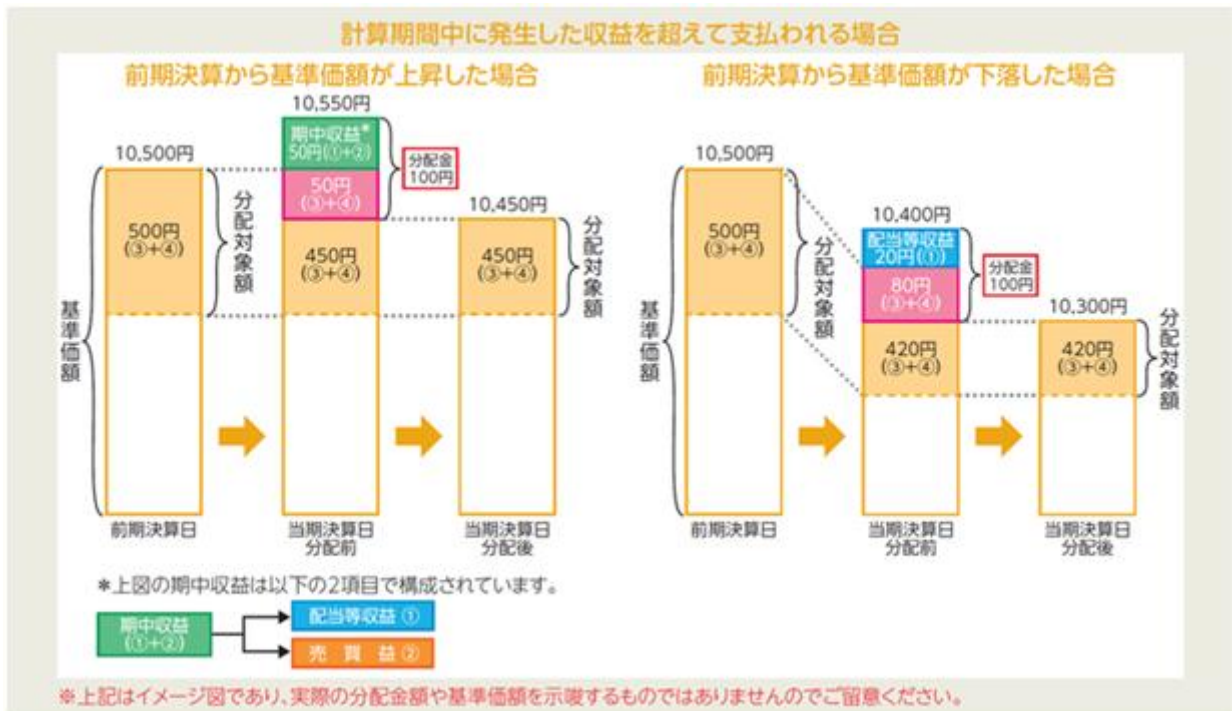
計算期間中に発生した収益を超えて支払われる場合

前期決算から基準価額が上昇した場合

10,550円

10,500円

期中収益*
50円(①+②)

分配金
100円

50円
(③+④)

10,450円

500円
(③+④)

分配対象額

450円
(③+④)

450円
(③+④)

分配対象額

基準価額

前期決算日

当期決算日
分配前

当期決算日
分配後

前期決算から基準価額が下落した場合

10,500円

10,400円

配当等収益
20円(①)

500円
(③+④)

分配対象額

分配金
100円

80円
(③+④)

10,300円

基準価額

420円
(③+④)

420円
(③+④)

分配対象額

前期決算日

当期決算日
分配前

当期決算日
分配後

*上図の期中収益は以下の2項目で構成されています。

期中収益
(①+②)

配当等収益 ①

売買益 ②

※上記はイメージ図であり、実際の分配金額や基準価額を示唆するものではありませんのでご留意ください。